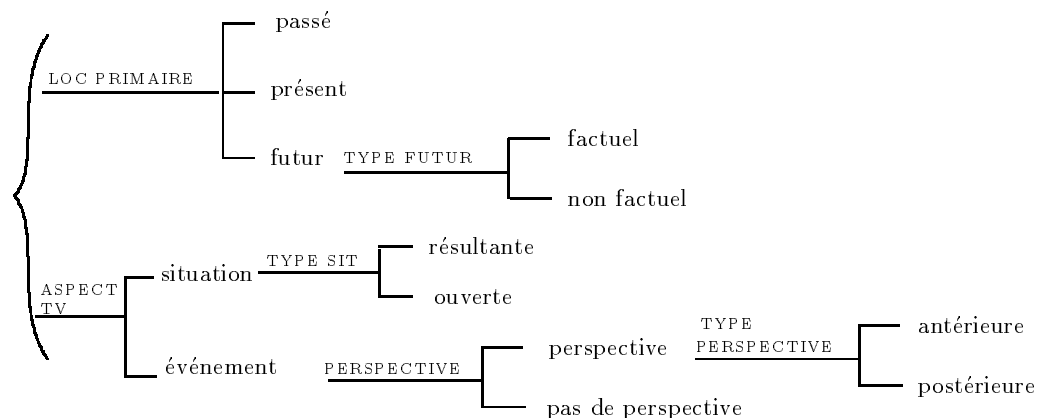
LOC PRIMAIRE

passé

présent

futur

TYPE FUTUR

factuel

non factuel

ASPECT TV

situation

TYPE SIT

résultante

ouverte

événement

PERSPECTIVE

perspective

TYPE PERSPECTIVE

antérieure

postérieure

pas de perspective